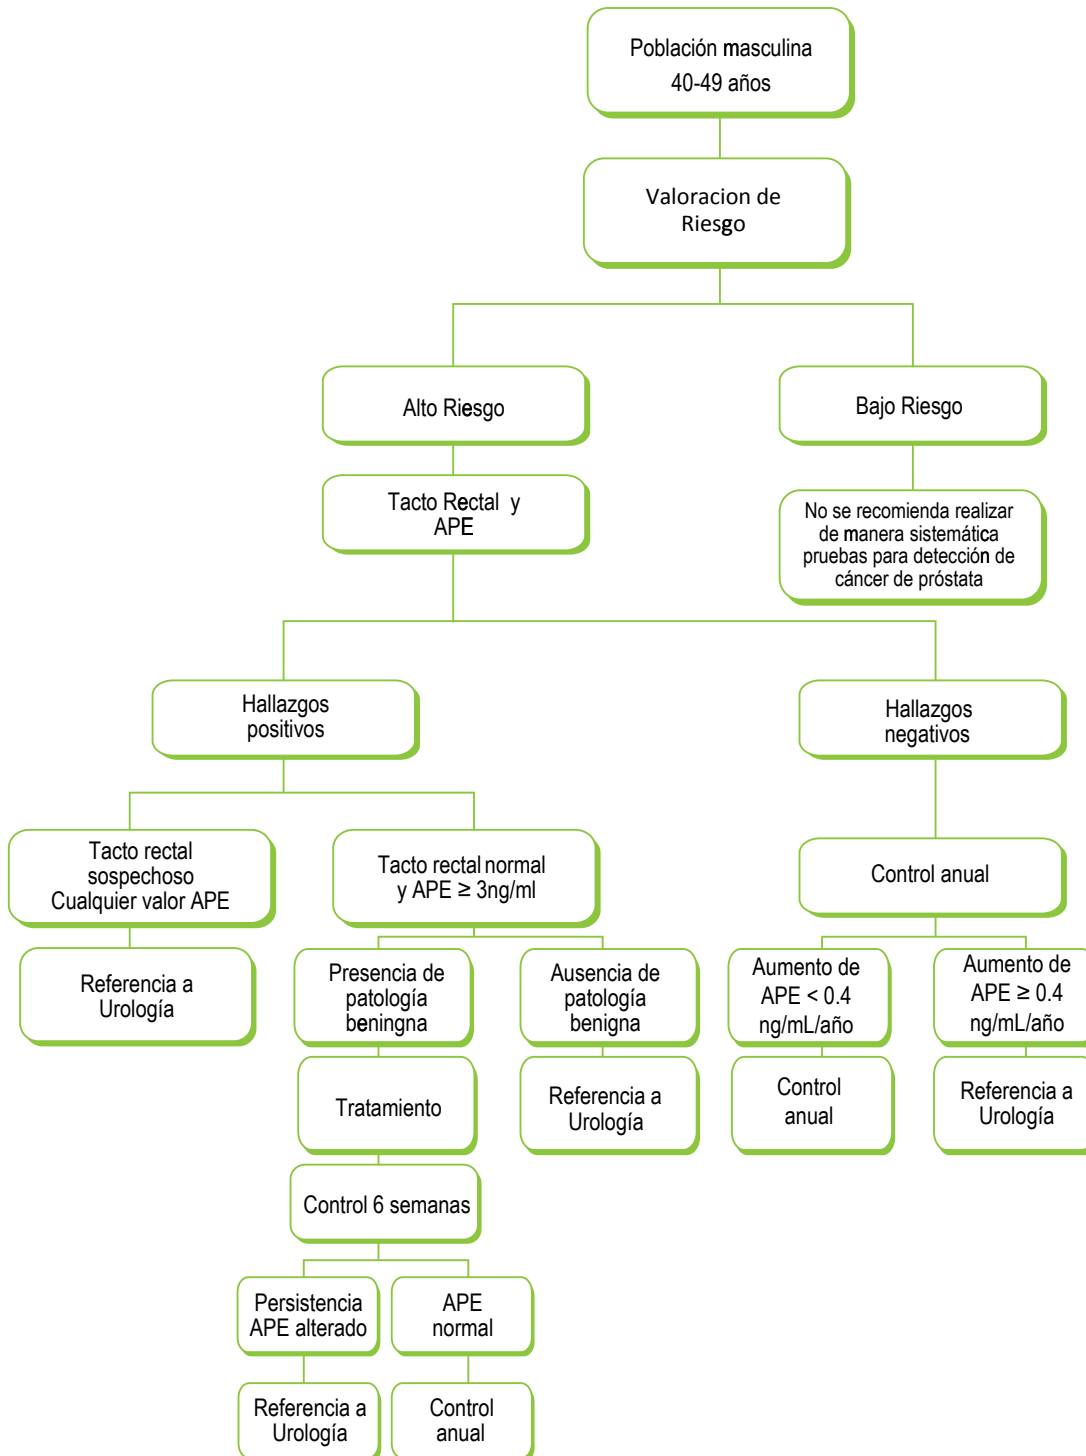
Población masculina
40-49 años

Valoracion de Riesgo

Alto Riesgo

Bajo Riesgo

Tacto Rectal y APE

No se recomienda realizar de manera sistemática pruebas para detección de cáncer de próstata

Hallazgos positivos

Hallazgos negativos

Tacto rectal sospechoso Cualquier valor APE

Tacto rectal normal y APE $\geq$ 3ng/ml

Control anual

Referencia a Urología

Presencia de patología beningna

Ausencia de patología benigna

Aumento de APE < 0.4 ng/mL/año

Aumento de APE $\geq$ 0.4 ng/mL/año

Tratamiento

Referencia a Urología

Control anual

Referencia a Urología

Control 6 semanas

Persistencia APE alterado

APE normal

Referencia a Urología

Control anual